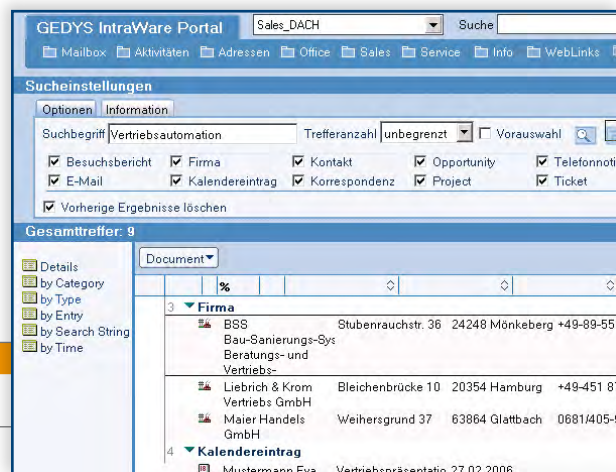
GEDYS IntraWare Portal

Sales_DACH

Suche

Mailbox Aktivitäten Adressen Office Sales Service Info WebLinks

Sucheinstellungen

Optionen Information

Suchbegriff Vertriebsautomation

Trefferanzahl unbegrenzt

Vorauswahl

Besuchsbericht
Firma
Kontakt
Opportunity
Telefonnoti
E-Mail
Kalendereintrag
Korrespondenz
Project
Ticket

Vorherige Ergebnisse löschen

Gesamttreffer: 9

Details
by Category
by Type
by Entry
by Search String
by Time

Document

%

3 Firma

| | | | |
|---|---|---|---|
| BSS Bau-Sanierungs-Sys Beratungs- und Vertriebs- | Stubenrauchstr. 36 | 24248 Mönkeberg | +49-89-55 |
| Liebrich & Krom Vertriebs GmbH | Bleichenbrücke 10 | 20354 Hamburg | +49-451 87 |
| Maier Handels GmbH | Weihersgrund 37 | 63864 Glattbach | 0681/405- |

4 Kalendereintrag

Mustermann Eva Vertriebspräsentatio 27.02.2006